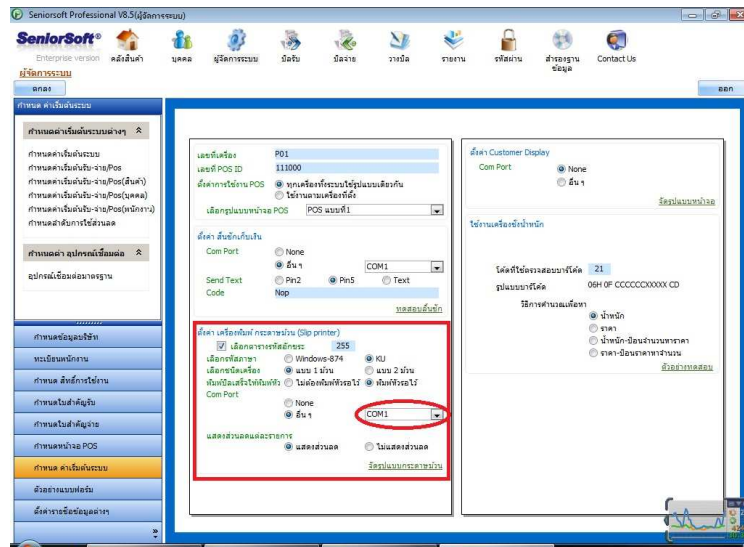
Seniorsoft Professional V8.5(ผู้จัดการระบบ)

SeniorSoft®
Enterprise version
คลังสินค้า
บุคคล
ผู้จัดการระบบ
บิลรับ
บิลจ่าย
วางบิล
รายงาน
รหัสผ่าน
สำรองฐานข้อมูล
Contact Us

ผู้จัดการระบบ
ตกลง
ออก

กำหนด ค่าเริ่มต้นระบบ

กำหนดค่าเริ่มต้นระบบต่างๆ
กำหนดค่าเริ่มต้นระบบ
กำหนดค่าเริ่มต้นรับ-จ่าย/Pos
กำหนดค่าเริ่มต้นรับ-จ่าย/Pos(สินค้า)
กำหนดค่าเริ่มต้นรับ-จ่าย/Pos(บุคคล)
กำหนดค่าเริ่มต้นรับ-จ่าย/Pos(พนักงาน)
กำหนดลำดับการใช้ส่วนลด

กำหนดค่า อุปกรณ์เชื่อมต่อ
อุปกรณ์เชื่อมต่อมาตรฐาน

กำหนดข้อมูลบริษัท
ทะเบียนพนักงาน
กำหนด สิทธิ์การใช้งาน
กำหนดใบสำคัญรับ
กำหนดใบสำคัญจ่าย
กำหนดหน้าจอ POS
กำหนด ค่าเริ่มต้นระบบ
ตัวอย่างแบบฟอร์ม
ตั้งค่ารายชื่อข้อมูลต่างๆ

เลขที่เครื่อง P01
เลขที่ POS ID 111000
ตั้งค่าการใช้งาน POS ทุกเครื่องที่ระบบใช้รูปแบบเดียวกัน
ใช้งานตามเครื่องที่ตั้ง
เลือกรูปแบบหน้าจอ POS POS แบบที่1

ตั้งค่า ลิ้นชักเก็บเงิน
Com Port None
อื่น ๆ COM1
Send Text Pin2 Pin5 Text
Code Nop
ทดสอบลิ้นชัก

ตั้งค่า เครื่องพิมพ์ กระดาษม้วน (Slip printer)
เลือกอาจารย์รหัสอักขระ 255
เลือกรหัสภาษา Windows-874 KU
เลือกชนิดเครื่อง แบบ 1 ม้วน แบบ 2 ม้วน
พิมพ์บิลเสร็จให้พิมพ์หัว ไม่ต้องพิมพ์หัวรอไว้ พิมพ์หัวรอไว้
Com Port
None
อื่น ๆ COM1
แสดงส่วนลดแต่ละรายการ
แสดงส่วนลด ไม่แสดงส่วนลด
จัดรูปแบบกระดาษม้วน

ตั้งค่า Customer Display
Com Port None
อื่น ๆ
จัดรูปแบบหน้าจอ

ใช้งานเครื่องชั่งน้ำหนัก
โค้ดที่ใช้ตรวจสอบบาร์โค้ด 21
รูปแบบบาร์โค้ด 06H 0F CCCCCCXXXXX CD
วิธีการคำนวณเพื่อหา
น้ำหนัก
ราคา
น้ำหนัก-ป้อนจำนวนหาราคา
ราคา-ป้อนราคาหาจำนวน
ตัวอย่างทดสอบ